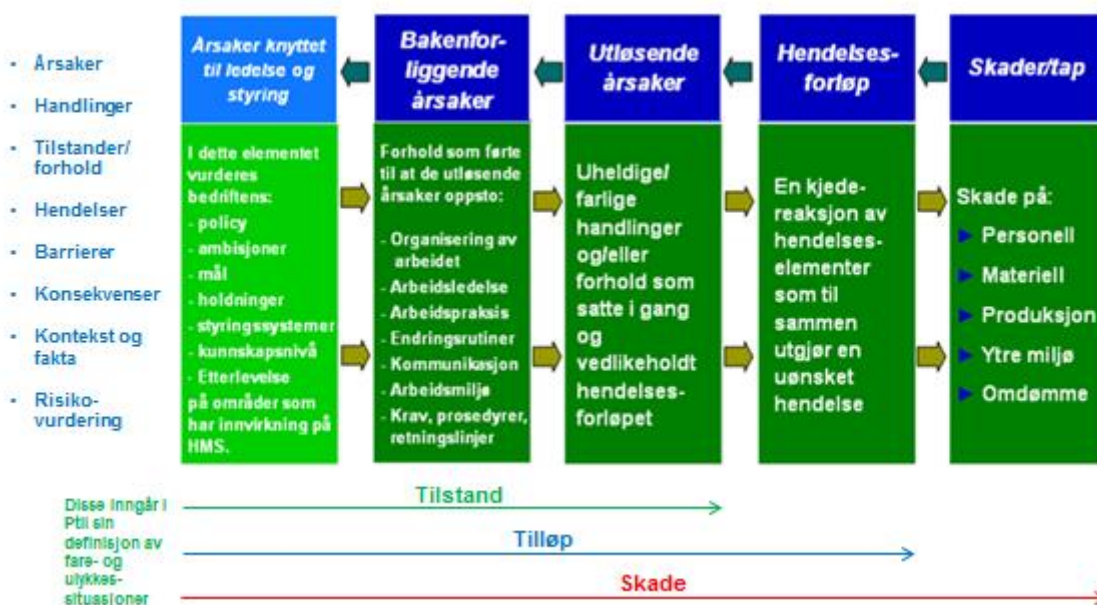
- Årsaker
- Handlinger
- Tilstander/ forhold
- Hendelser
- Barrierer
- Konsekvenser
- Kontekst og fakta
- Risikovurdering

Årsaker knyttet til ledelse og styring

I dette elementet vurderes bedriftens:
- policy
- ambisjoner
- mål
- holdninger
- styringssystemer
- kunnskapsnivå
- Etterlevelse på områder som har innvirkning på HMS.

Bakenforliggende årsaker

Forhold som førte til at de utløsende årsaker oppsto:
- Organisering av arbeidet
- Arbeidsledelse
- Arbeidspraksis
- Endringsrutiner
- Kommunikasjon
- Arbeidsmiljø
- Krav, prosedyrer, retningslinjer

Utløsende årsaker

Uheldige/ farlige handlinger og/eller forhold som satte i gang og vedlikeholdt hendelsesforløpet

Hendelsesforløp

En kjedereaksjon av hendelseselementer som til sammen utgjør en uønsket hendelse

Skader/tap

Skade på:
- Personell
- Materiell
- Produksjon
- Ytre miljø
- Omdømme

Disse inngår i Ptil sin definisjon av fare- og ulykkessituasjoner

Tilstand

Tilløp

Skade